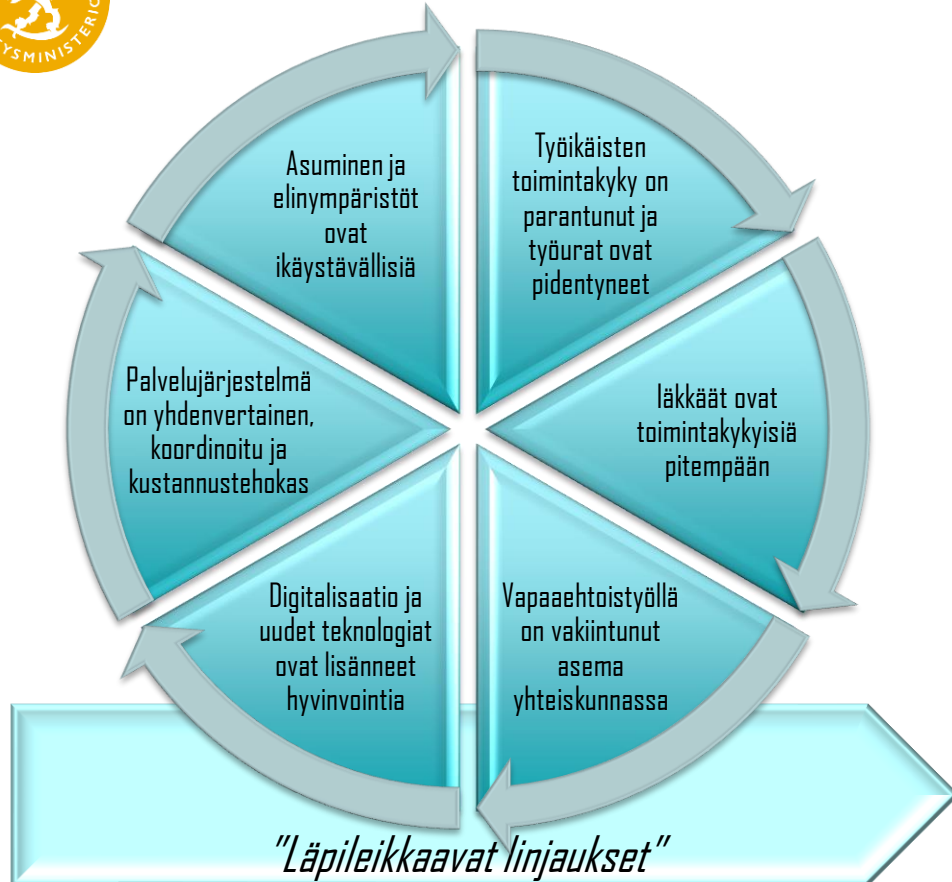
YSMINISTERIÖ

Asuminen ja elinympäristöt ovat ikäystävällisiä

Työikäisten toimintakyky on parantunut ja työurat ovat pidentyneet

Iäkkäät ovat toimintakykyisiä pitempään

Vapaaehtoistyöllä on vakiintunut asema yhteiskunnassa

Digitalisaatio ja uudet teknologiat ovat lisänneet hyvinvointia

Palvelujärjestelmä on yhdenvertainen, koordinoitu ja kustannustehokas

"Läpileikkaavat linjaukset"